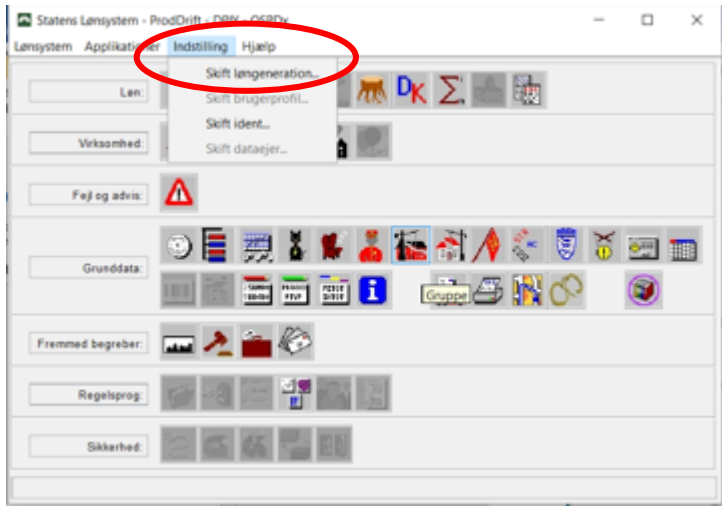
Statens Lønsystem - ProdDrift - DPK - Q5PDx

Lønsystem Applikationer Indstilling Hjælp

Skift lønegeneration...
Skift brugerprofil...
Skift ident...
Skift dataejer...

Løn:

DK

Virksomhed:

Fejl og advis:

Grunddata:

Gruppe

Fremmed begreber:

Regelsprog:

Sikkerhed: